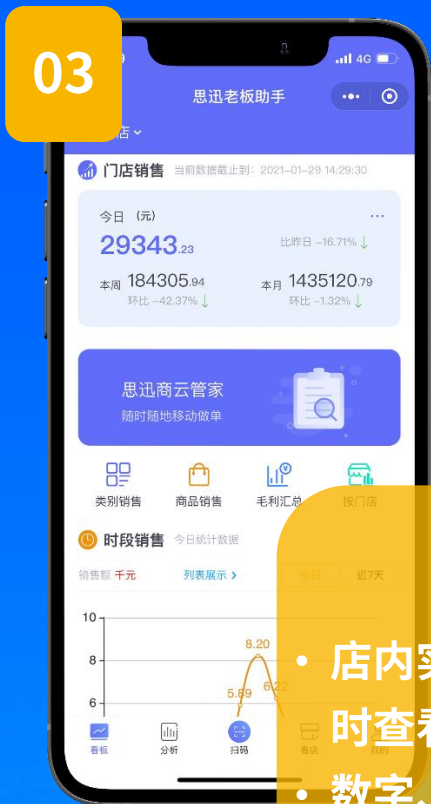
03

4G

思迅老板助手

店

门店销售 当前数据截止到：2021-01-29 14:29:30

今日（元）

29343.23

比昨日 -16.71%

本周 184305.94
环比 -42.37%

本月 1435120.79
环比 -1.32%

思迅商云管家
随时随地移动做单

类别销售 商品销售 毛利汇总 按门店

时段销售 今日统计数据

销售额 千元 列表展示 >

今日 近7天

10
8
6

8.20
5.89
6.22

看板 分析 扫码 看店 我的

• 店内实
时查看
• 数字